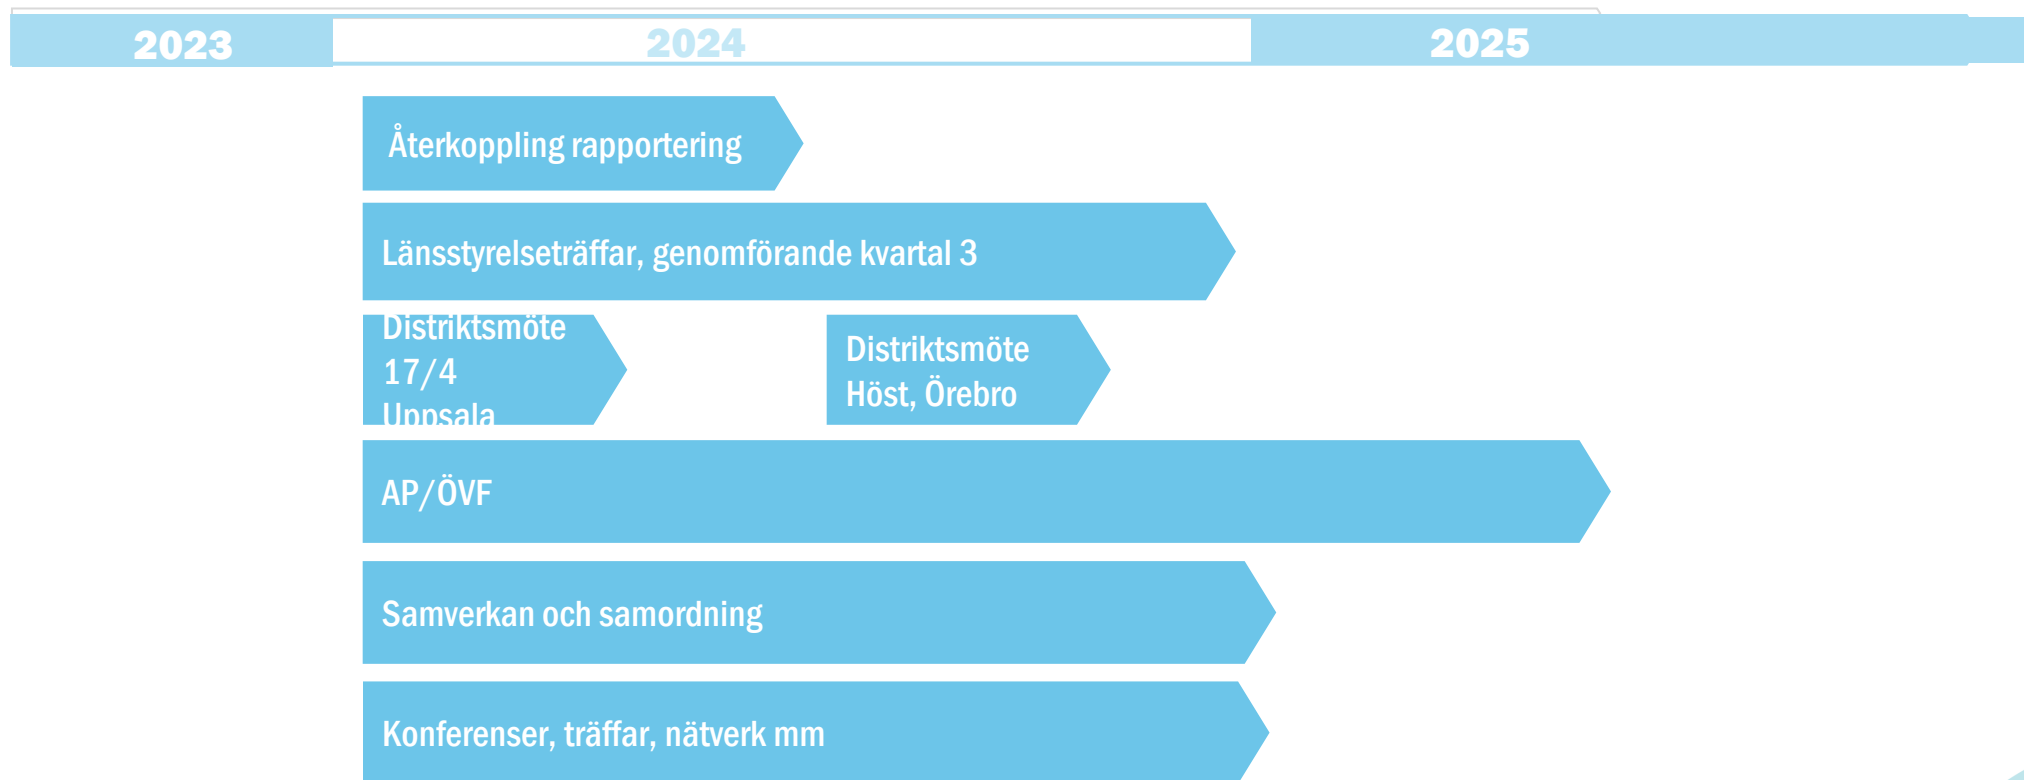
2023

2024

2025

Återkoppling rapportering

Länsstyrelseträffar, genomförande kvartal 3

Distriktsmöte 17/4 Uppsala

Distriktsmöte Höst, Örebro

AP/ÖVF

Samverkan och samordning

Konferenser, träffar, nätverk mm